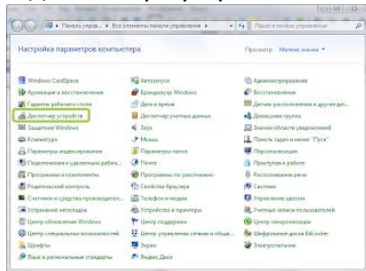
« Панель упра... » Все элементы панели управления »
Поиск в панели управления

Настройка параметров компьютера
Просмотр: Мелкие значки ▾

Windows CardSpace
Архивация и восстановление
Гаджеты рабочего стола
Диспетчер устройств
Защитник Windows
Клавиатура
Параметры индексирования
Подключения к удаленным рабо...
Программы и компоненты
Родительский контроль
Счетчики и средства производит...
Устранение неполадок
Центр обновления Windows
Шрифты
Язык и региональные стандарты

Автозапуск
Брандмауэр Windows
Дата и время
Диспетчер учетных данных
Звук
Мышь
Параметры папок
Почта
Программы по умолчанию
Свойства браузера
Телефон и модем
Устройства и принтеры
Центр поддержки
Центр специальных возможностей
Экран
Яндекс.Диск

Администрирование
Восстановление
Датчик расположения и другие дат...
Домашняя группа
Значки области уведомлений
Панель задач и меню "Пуск"
Персонализация
Приступая к работе
Распознавание речи
Система
Управление цветом
Учетные записи пользователей
Центр управления сетями и общим...
Шифрование диска BitLocker
Электропитание